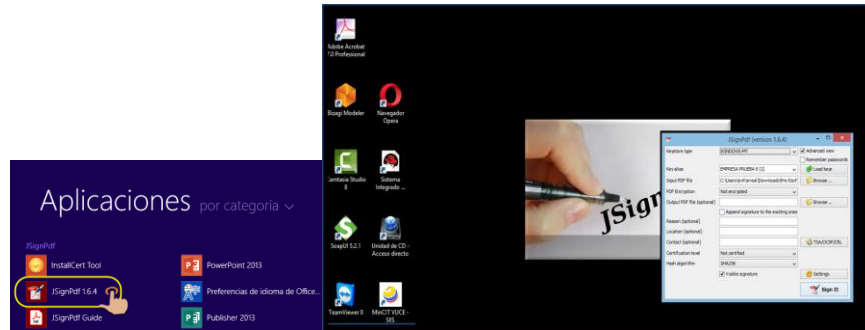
Aplicaciones por categoría

JSignPdf

InstallCert Tool

JSignPdf 1.6.4

JSignPdf Guide

PowerPoint 2013

Preferencias de idioma de Office...

Publisher 2013

Adobe Acrobat 7.0 Professional

Bizagi Modeler

Navegador Opera

Camtasia Studio 8

Sistema Integrado ...

SoapUI 5.2.1

Unidad de CD - Acceso directo

TeamViewer 8

MinCIT VUCE - SIIS

JSign

JSignPdf (version 1.6.4)

Keystore type | WINDOWS-MY

Advanced view

Remember passwords

Key alias | EMPRESA PRUEBA 6 [1]

Load keys

Input PDF file | C:\Users\oframsa\Downloads\the.pdf

Browse ...

PDF Encryption | Not encrypted

Output PDF file (optional)

Browse ...

Append signature to the existing one

Reason (optional)

Location (optional)

Contact (optional)

TSA/OCSP/CRL

Certification level | Not certified

Hash algorithm | SHA256

Visible signature

Settings

Sign It